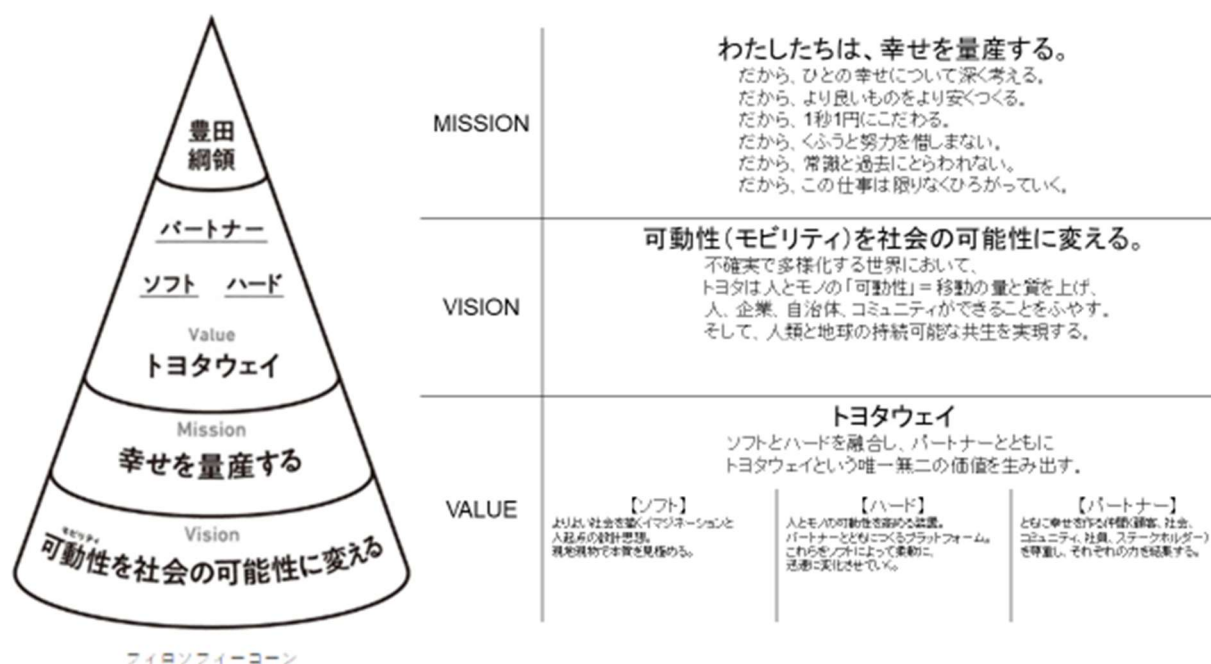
豊田
綱領

パートナー

ソフト　ハード

Value
トヨタウェイ

Mission
幸せを量産する

モビリティ
Vision
可動性を社会の可能性に変える

フィロソフィーコーン

MISSION

わたしたちは、幸せを量産する。
だから、ひとの幸せについて深く考える。
だから、より良いものをより安くつくる。
だから、1秒1円にこだわる。
だから、くふうと努力を惜しまない。
だから、常識と過去にとらわれない。
だから、この仕事は限りなくひろがっていく。

VISION

可動性（モビリティ）を社会の可能性に変える。
不確実で多様化する世界において、
トヨタは人とモノの「可動性」＝移動の量と質を上げ、
人、企業、自治体、コミュニティができることをふやす。
そして、人類と地球の持続可能な共生を実現する。

VALUE

トヨタウェイ
ソフトとハードを融合し、パートナーとともに
トヨタウェイという唯一無二の価値を生み出す。

【ソフト】
よりよい社会を描くイマジネーションと人起点の設計思想。
現地現物で本質を見極める。

【ハード】
人とモノの可動性を高める装置。
パートナーとともにつくるプラットフォーム。
これらをソフトによって柔軟に、
迅速に変化させていく。

【パートナー】
ともに幸せを作る仲間（顧客、社会、コミュニティ、社員、ステークホルダー）を尊重し、それぞれの力を結集する。